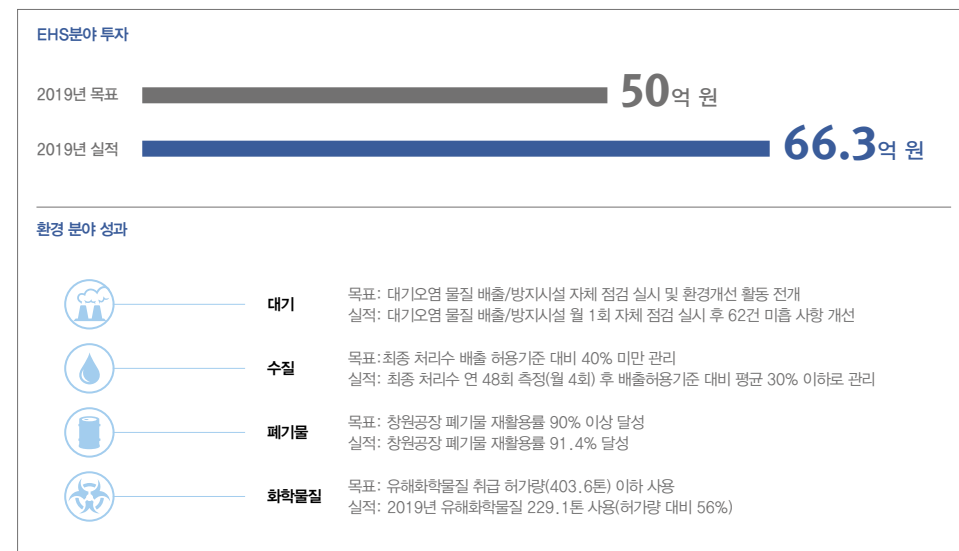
EHS분야 투자

2019년 목표 50억 원

2019년 실적 66.3억 원

환경 분야 성과

대기
목표: 대기오염 물질 배출/방지시설 자체 점검 실시 및 환경개선 활동 전개
실적: 대기오염 물질 배출/방지시설 월 1회 자체 점검 실시 후 62건 미흡 사항 개선

수질
목표: 최종 처리수 배출 허용기준 대비 40% 미만 관리
실적: 최종 처리수 연 48회 측정(월 4회) 후 배출허용기준 대비 평균 30% 이하로 관리

폐기물
목표: 창원공장 폐기물 재활용률 90% 이상 달성
실적: 창원공장 폐기물 재활용률 91.4% 달성

화학물질
목표: 유해화학물질 취급 허가량(403.6톤) 이하 사용
실적: 2019년 유해화학물질 229.1톤 사용(허가량 대비 56%)